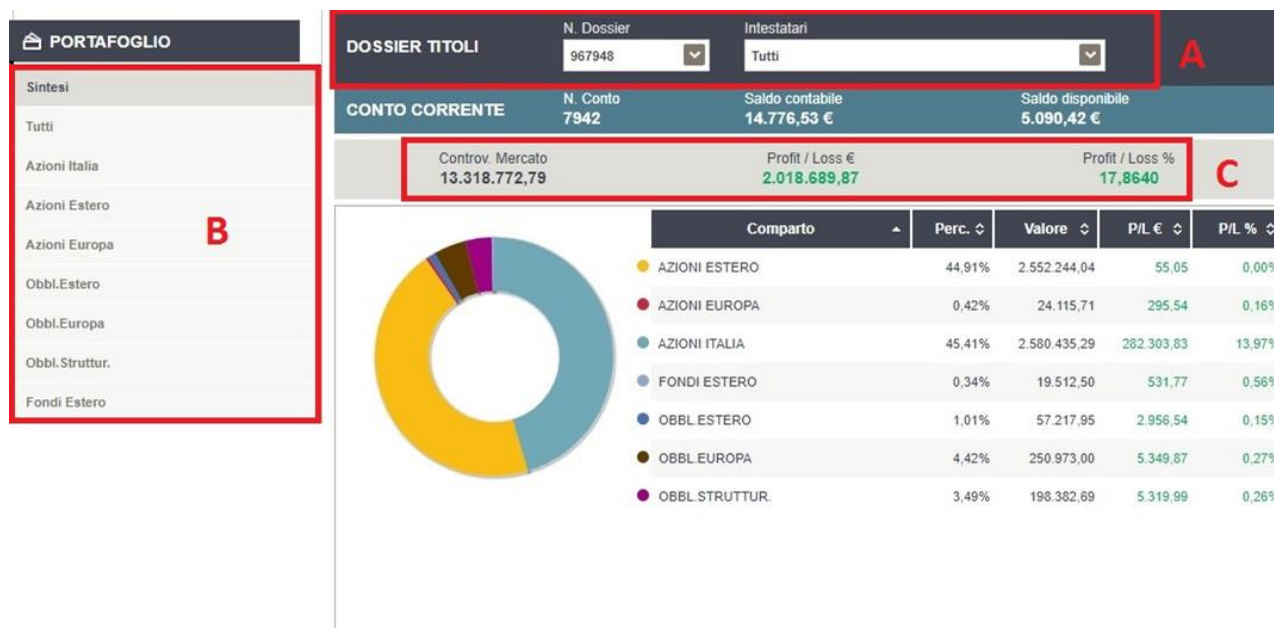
PORTAFOGLIO

Sintesi
Tutti
Azioni Italia
Azioni Estero
Azioni Europa
Obbl.Estero
Obbl.Europa
Obbl.Struttur.
Fondi Estero

B

DOSSIER TITOLI
N. Dossier
967948
Intestatari
Tutti

A

CONTO CORRENTE
N. Conto
7942
Saldo contabile
14.776,53 €
Saldo disponibile
5.090,42 €

Controv. Mercato
13.318.772,79
Profit / Loss €
2.018.689,87
Profit / Loss %
17,8640

C

| Comparto | Perc. | Valore | P/L € | P/L % |
|---|---|---|---|---|
| AZIONI ESTERO | 44,91% | 2.552.244,04 | 55,05 | 0,00% |
| AZIONI EUROPA | 0,42% | 24.115,71 | 295,54 | 0,16% |
| AZIONI ITALIA | 45,41% | 2.580.435,29 | 282.303,83 | 13,97% |
| FONDI ESTERO | 0,34% | 19.512,50 | 531,77 | 0,56% |
| OBBL.ESTERO | 1,01% | 57.217,95 | 2.956,54 | 0,15% |
| OBBL.EUROPA | 4,42% | 250.973,00 | 5.349,87 | 0,27% |
| OBBL.STRUTTUR. | 3,49% | 198.382,69 | 5.319,99 | 0,26% |